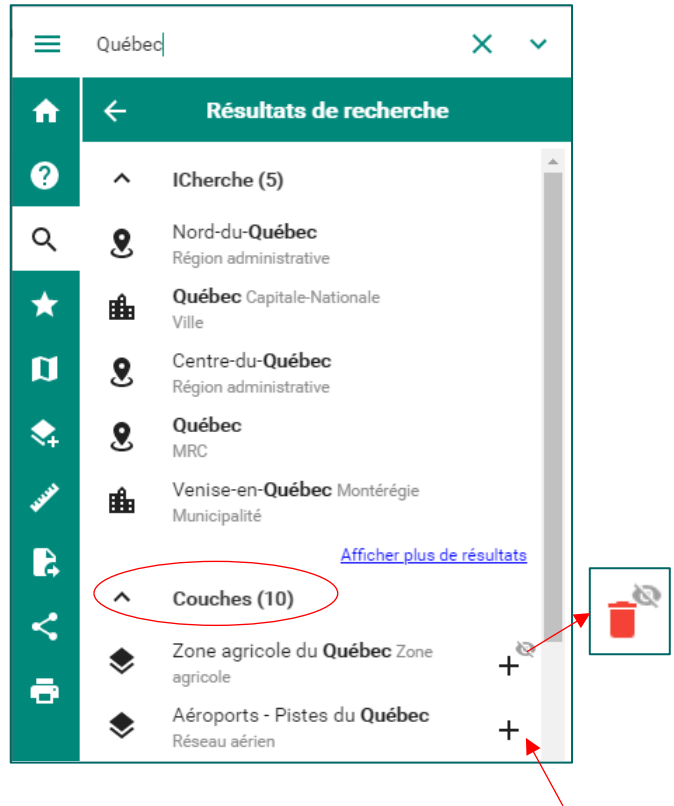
Québec

Résultats de recherche

ICherche (5)

Nord-du-**Québec**
Région administrative

**Québec** Capitale-Nationale
Ville

Centre-du-**Québec**
Région administrative

**Québec**
MRC

Venise-en-**Québec** Montérégie
Municipalité

Afficher plus de résultats

Couches (10)

Zone agricole du **Québec** Zone agricole

Aéroports - Pistes du **Québec**
Réseau aérien